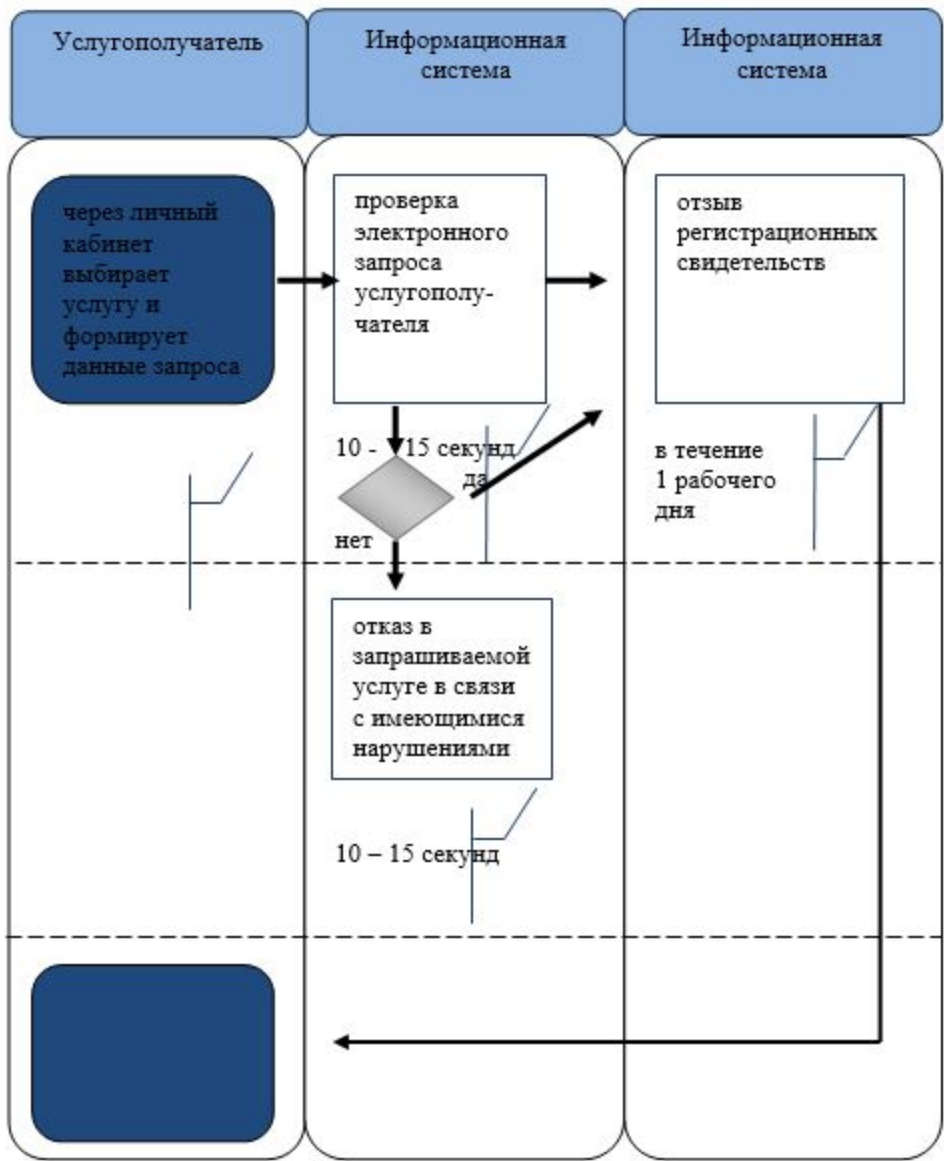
Услугополучатель

Информационная система

Информационная система

через личный кабинет выбирает услугу и формирует данные запроса

проверка электронного запроса услугополучателя

отзыв регистрационных свидетельств

10 - 15 секунд

да

нет

в течение 1 рабочего дня

отказ в запрашиваемой услуге в связи с имеющимися нарушениями

10 – 15 секунд